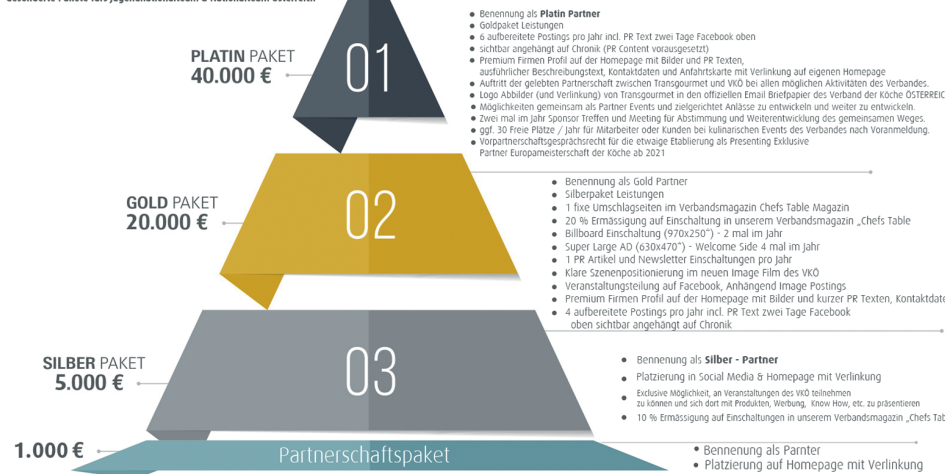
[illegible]

PLATIN PAKET
40.000 €

01

- Benennung als **Platin Partner**
- Goldpaket Leistungen
- 6 aufbereitete Postings pro Jahr incl. PR Text zwei Tage Facebook oben
- sichtbar angehängt auf Chronik (PR Content vorausgesetzt)
- Premium Firmen Profil auf der Homepage mit Bilder und PR Texten, ausführlicher Beschreibungstext, Kontaktdaten und Anfahrtskarte mit Verlinkung auf eigenen Homepage
- Auftritt der gelebten Partnerschaft zwischen Transgourmet und VKÖ bei allen möglichen Aktivitäten des Verbandes.
- Logo Abbilder (und Verlinkung) von Transgourmet in den offiziellen Email Briefpapier des Verband der Köche ÖSTERREIC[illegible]
- Möglichkeiten gemeinsam als Partner Events und zielgerichtet Anlässe zu entwickeln und weiter zu entwickeln.
- Zwei mal im Jahr Sponsor Treffen und Meeting für Abstimmung und Weiterentwicklung des gemeinsamen Weges.
- ggf. 30 Freie Plätze / Jahr für Mitarbeiter oder Kunden bei kulinarischen Events des Verbandes nach Voranmeldung.
- Vorpartnerschaftsgesprächsrecht für die etwaige Etablierung als Presenting Exklusive Partner Europameisterschaft der Köche ab 2021

GOLD PAKET
20.000 €

02

- Benennung als Gold Partner
- Silberpaket Leistungen
- 1 fixe Umschlagseiten im Verbandsmagazin Chefs Table Magazin
- 20 % Ermässigung auf Einschaltung in unserem Verbandsmagazin „Chefs Table
- Billboard Einschaltung (970x250") - 2 mal im Jahr
- Super Large AD (630x470") - Welcome Side 4 mal im Jahr
- 1 PR Artikel und Newsletter Einschaltungen pro Jahr
- Klare Szenenpositionierung im neuen Image Film des VKÖ
- Veranstaltungsteilung auf Facebook, Anhängend Image Postings
- Premium Firmen Profil auf der Homepage mit Bilder und kurzer PR Texten, Kontaktdat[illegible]
- 4 aufbereitete Postings pro Jahr incl. PR Text zwei Tage Facebook oben sichtbar angehängt auf Chronik

SILBER PAKET
5.000 €

03

- Bennenung als **Silber - Partner**
- Platzierung in Social Media & Homepage mit Verlinkung
- Exklusive Möglichkeit, an Veranstaltungen des VKÖ teilnehmen zu können und sich dort mit Produkten, Werbung, Know How, etc. zu präsentieren
- 10 % Ermässigung auf Einschaltungen in unserem Verbandsmagazin „Chefs Tab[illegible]

1.000 €

Partnerschaftspaket

- Bennenung als Parnter
- Platzierung auf Homepage mit Verlinkung